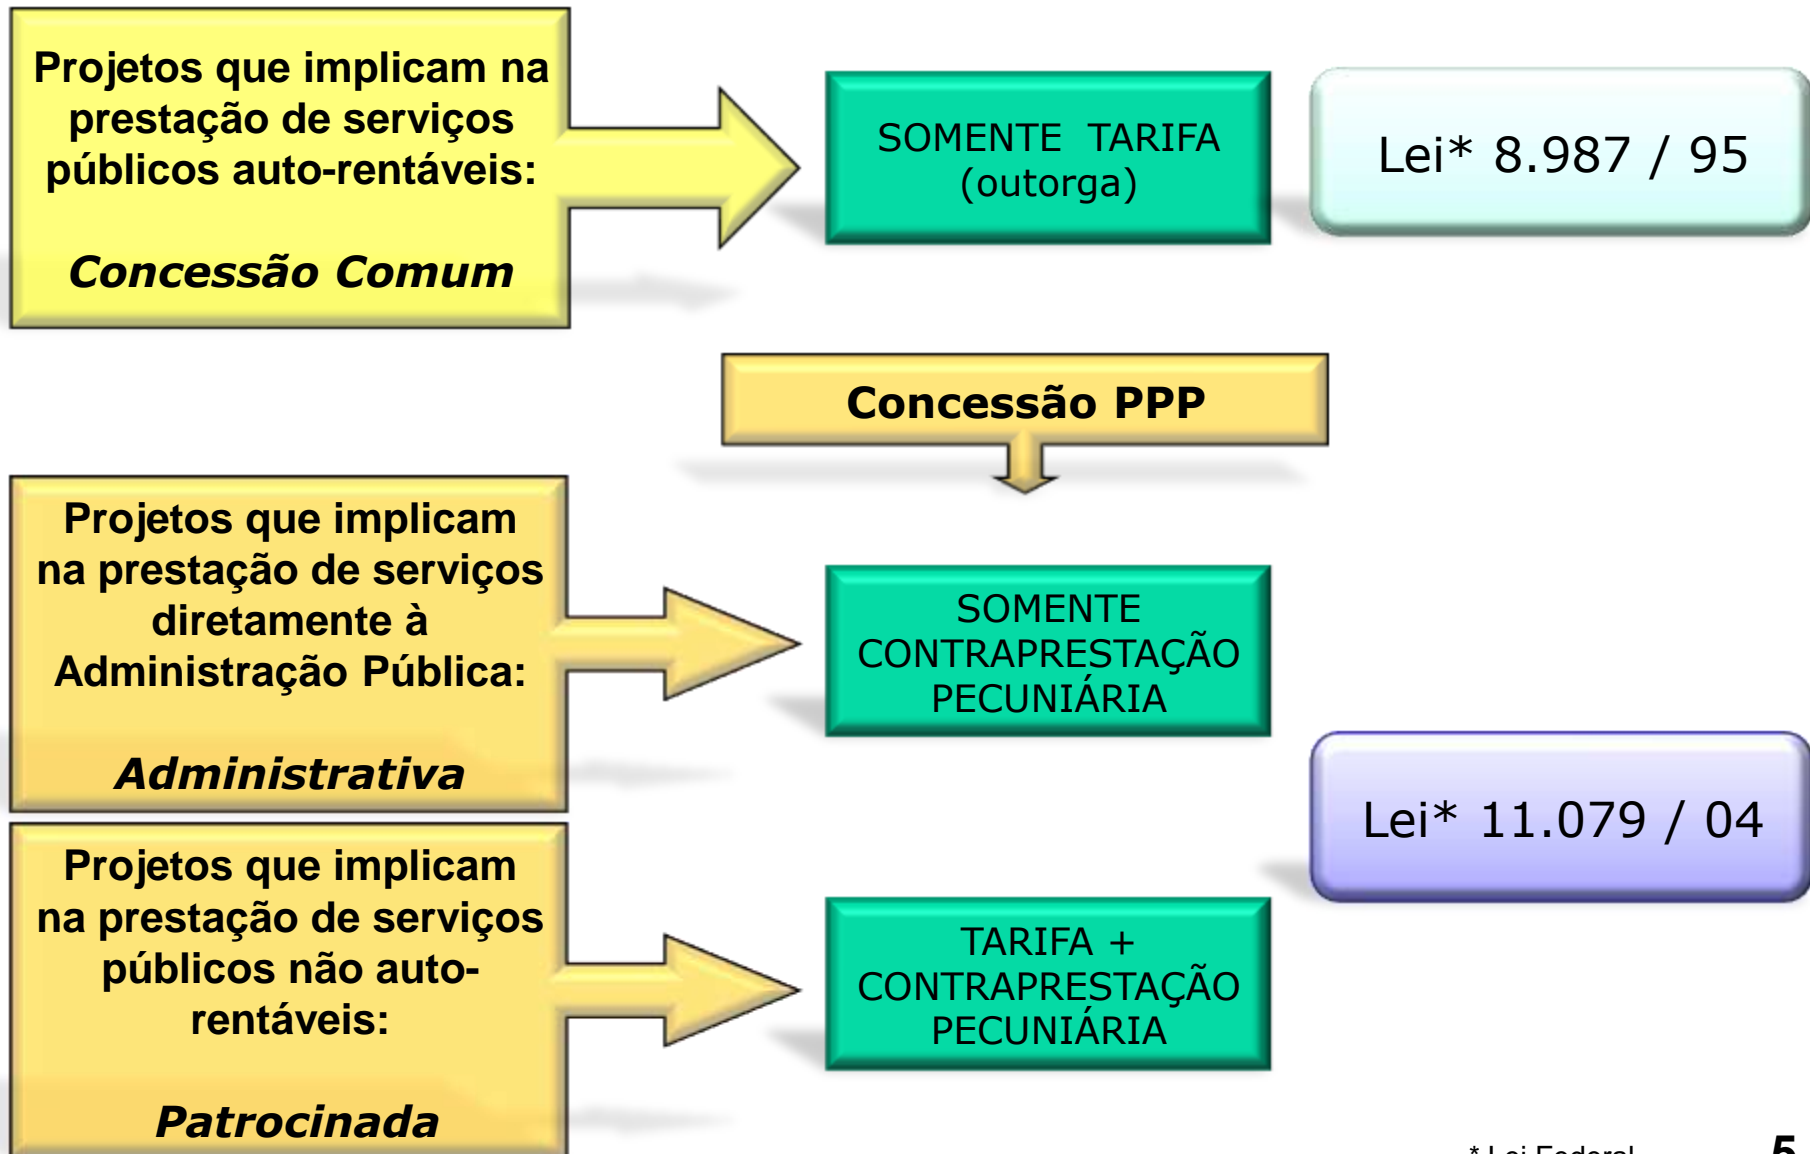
Projetos que implicam na prestação de serviços públicos auto-rentáveis:

Concessão Comum

SOMENTE TARIFA (outorga)

Lei* 8.987 / 95

Concessão PPP

Projetos que implicam na prestação de serviços diretamente à Administração Pública:

Administrativa

SOMENTE CONTRAPRESTAÇÃO PECUNIÁRIA

Lei* 11.079 / 04

Projetos que implicam na prestação de serviços públicos não auto-rentáveis:

Patrocinada

TARIFA + CONTRAPRESTAÇÃO PECUNIÁRIA

* Lei Federal

5